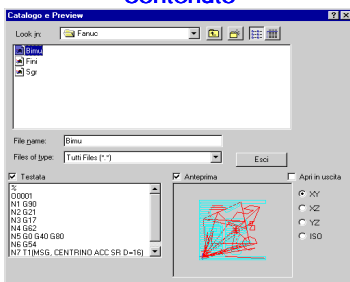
Contenuto

Catalogo e Preview

Look in: Fanuc

Bimu
Fini
Sgr

File name: Bimu

Files of type: Tutti Files (*.*)

Esci

Testata

%
O0001
N1 G90
N2 G21
N3 G17
N4 G62
N5 G0 G40 G80
N6 G54
N7 T1(MSG, CENTRINO ACC SR D=16)

Anteprima

Apri in uscita

XY
XZ
YZ
ISO